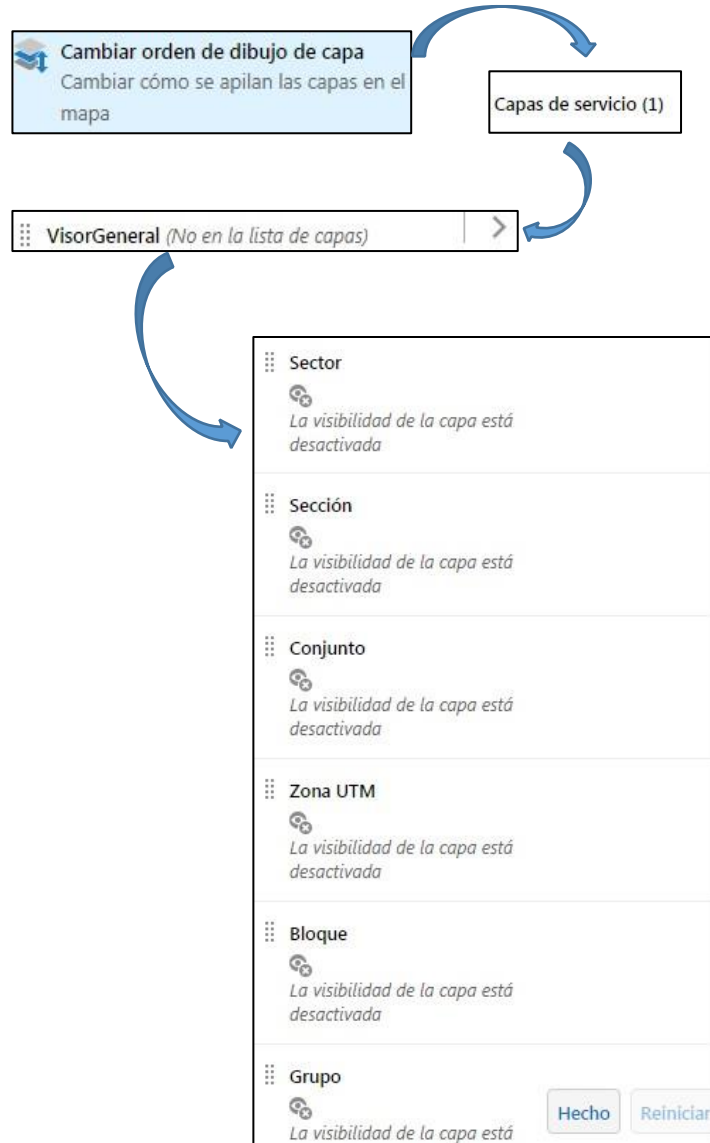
Cambiar orden de dibujo de capa
Cambiar cómo se apilan las capas en el mapa

Capas de servicio (1)

VisorGeneral (No en la lista de capas)

Sector
La visibilidad de la capa está desactivada

Sección
La visibilidad de la capa está desactivada

Conjunto
La visibilidad de la capa está desactivada

Zona UTM
La visibilidad de la capa está desactivada

Bloque
La visibilidad de la capa está desactivada

Grupo
La visibilidad de la capa está

Hecho
Reiniciar